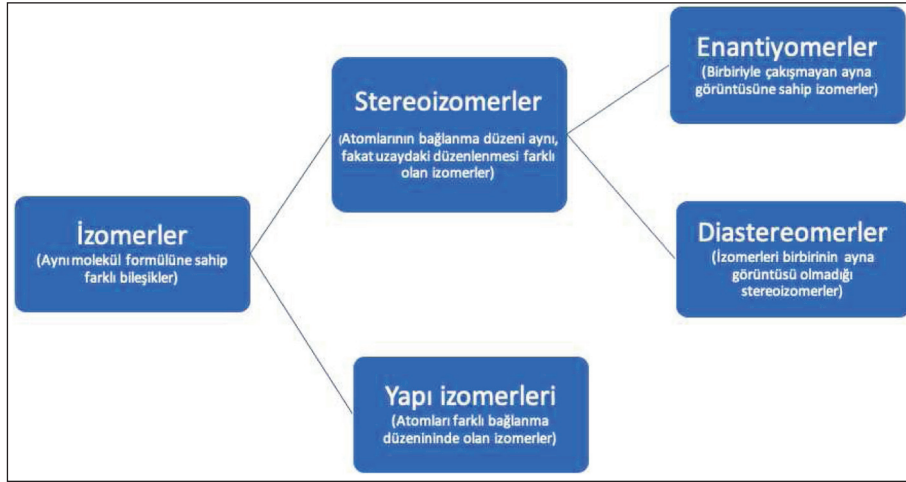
İzomerler
(Aynı molekül formülüne sahip farklı bileşikler)

Stereoizomerler
(Atomlarının bağlanma düzeni aynı, fakat uzaydaki düzenlenmesi farklı olan izomerler)

Enantiyomerler
(Birbiriyle çakışmayan ayna görüntüsüne sahip izomerler)

Diastereomerler
(İzomerleri birbirinin ayna görüntüsü olmadığı stereoizomerler)

Yapı izomerleri
(Atomları farklı bağlanma düzeninde olan izomerler)